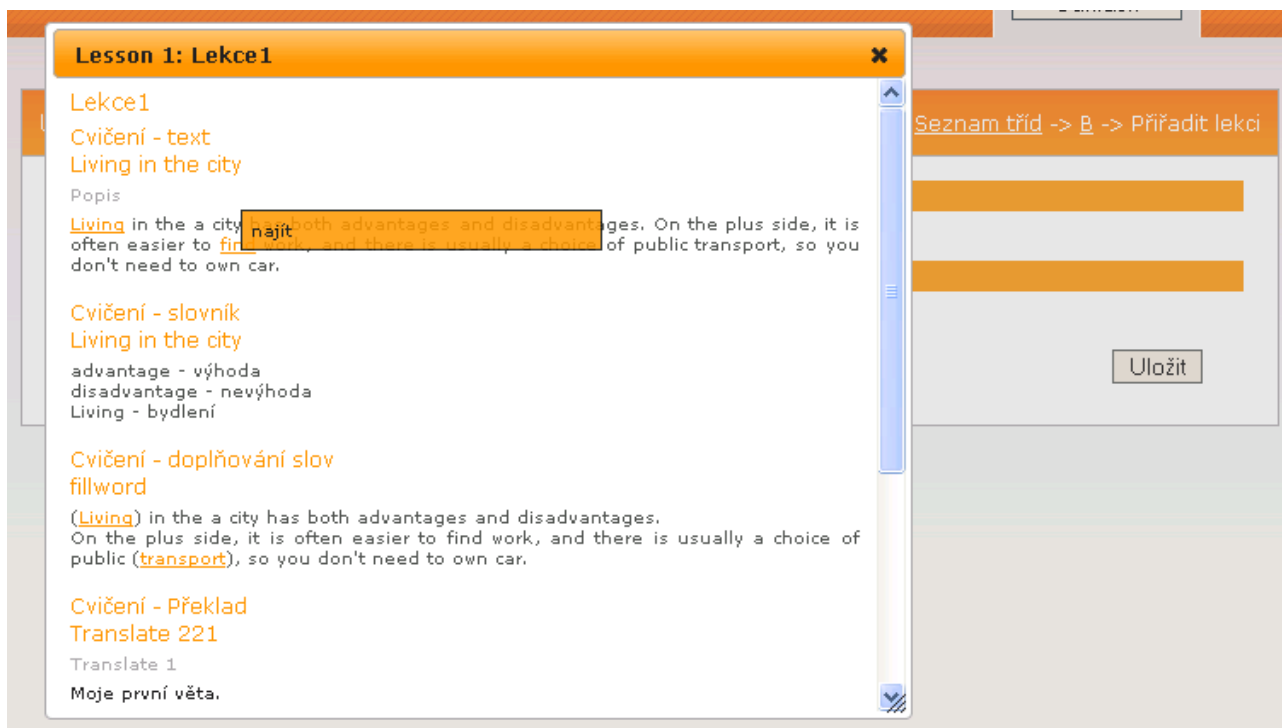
Lesson 1: Lekce1

Lekce1

Cvičení - text

Living in the city

Popis

Living in the a city has both advantages and disadvantages. On the plus side, it is often easier to find work, and there is usually a choice of public transport, so you don't need to own car.

najít

Cvičení - slovník

Living in the city

advantage - výhoda
disadvantage - nevýhoda
Living - bydlení

Cvičení - doplňování slov

fillword

(Living) in the a city has both advantages and disadvantages.
On the plus side, it is often easier to find work, and there is usually a choice of public (transport), so you don't need to own car.

Cvičení - Překlad

Translate 221

Translate 1

Moje první věta.

Seznam tříd -> B -> Přiřadit lekci

Uložit